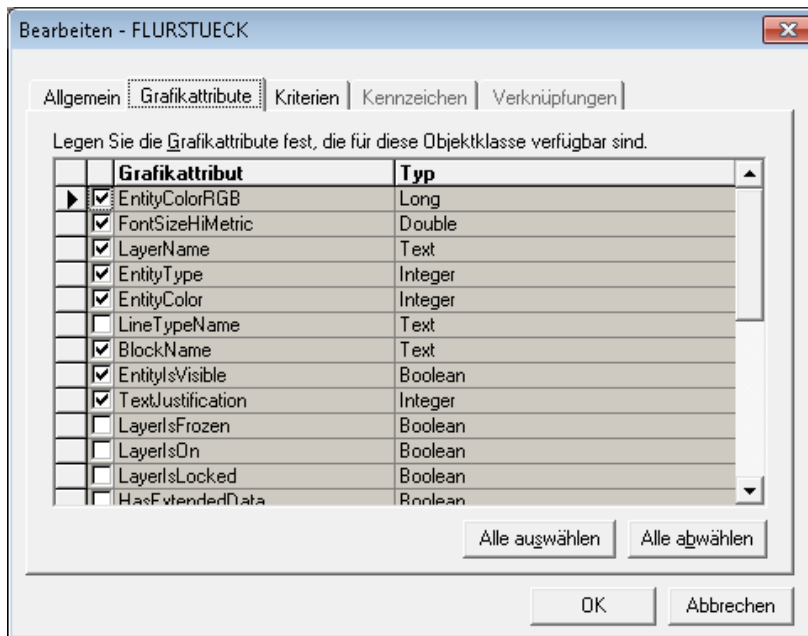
Bearbeiten - FLURSTUECK

Allgemein | Grafikattribute | Kriterien | Kennzeichen | Verknüpfungen

Legen Sie die Grafikattribute fest, die für diese Objektklasse verfügbar sind.

| | Grafikattribut | Typ |
|---|---|---|
| ☑ | EntityColorRGB | Long |
| ☑ | FontSizeHiMetric | Double |
| ☑ | LayerName | Text |
| ☑ | EntityType | Integer |
| ☑ | EntityColor | Integer |
| ☐ | LineTypeName | Text |
| ☑ | BlockName | Text |
| ☑ | EntityIsVisible | Boolean |
| ☑ | TextJustification | Integer |
| ☐ | LayerIsFrozen | Boolean |
| ☐ | LayerIsOn | Boolean |
| ☐ | LayerIsLocked | Boolean |
| ☐ | HasExtendedData | Boolean |

Alle auswählen | Alle abwählen

OK | Abbrechen